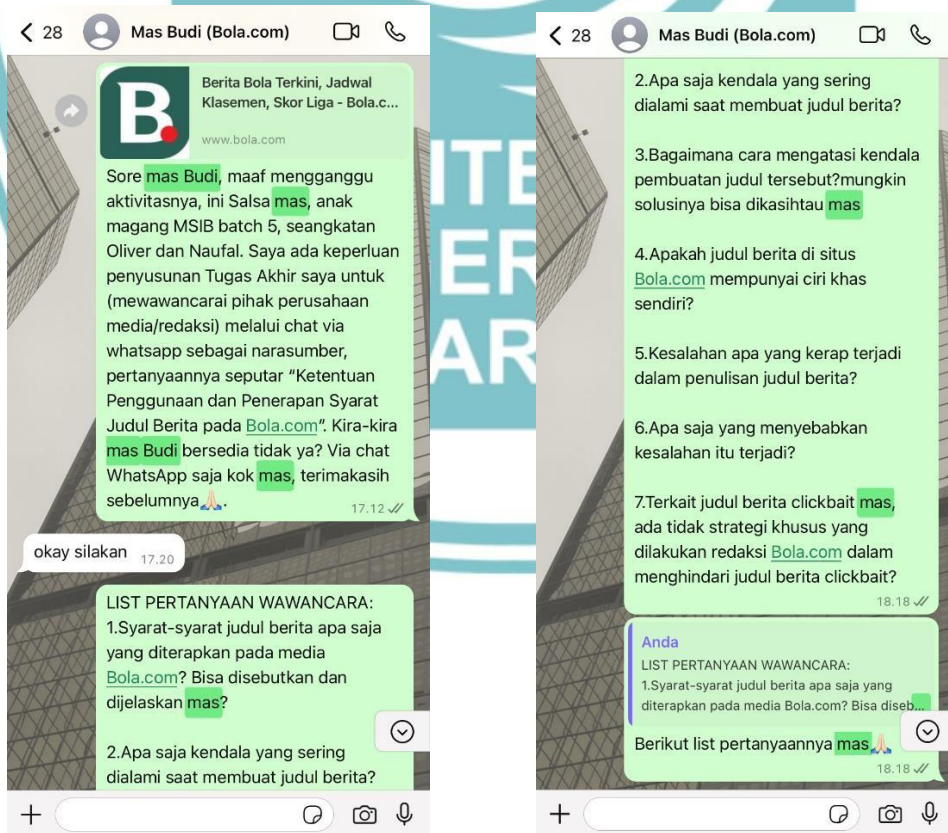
< 28 Mas Budi (Bola.com)

Berita Bola Terkini, Jadwal Klasemen, Skor Liga - Bola.c...

www.bola.com

Sore mas Budi, maaf mengganggu aktivitasnya, ini Salsa mas, anak magang MSIB batch 5, seangkatan Oliver dan Naufal. Saya ada keperluan penyusunan Tugas Akhir saya untuk (mewawancarai pihak perusahaan media/redaksi) melalui chat via whatsapp sebagai narasumber, pertanyaannya seputar "Ketentuan Penggunaan dan Penerapan Syarat Judul Berita pada Bola.com". Kira-kira mas Budi bersedia tidak ya? Via chat WhatsApp saja kok mas, terimakasih sebelumnya🙏. 17.12

okay silakan 17.20

LIST PERTANYAAN WAWANCARA:
1.Syarat-syarat judul berita apa saja yang diterapkan pada media Bola.com? Bisa disebutkan dan dijelaskan mas?

2.Apa saja kendala yang sering dialami saat membuat judul berita?

< 28 Mas Budi (Bola.com)

2.Apa saja kendala yang sering dialami saat membuat judul berita?

3.Bagaimana cara mengatasi kendala pembuatan judul tersebut?mungkin solusinya bisa dikasihtau mas

4.Apakah judul berita di situs Bola.com mempunyai ciri khas sendiri?

5.Kesalahan apa yang kerap terjadi dalam penulisan judul berita?

6.Apa saja yang menyebabkan kesalahan itu terjadi?

7.Terkait judul berita clickbait mas, ada tidak strategi khusus yang dilakukan redaksi Bola.com dalam menghindari judul berita clickbait? 18.18

Anda
LIST PERTANYAAN WAWANCARA:
1.Syarat-syarat judul berita apa saja yang diterapkan pada media Bola.com? Bisa diseb...

Berikut list pertanyaannya mas🙏 18.18